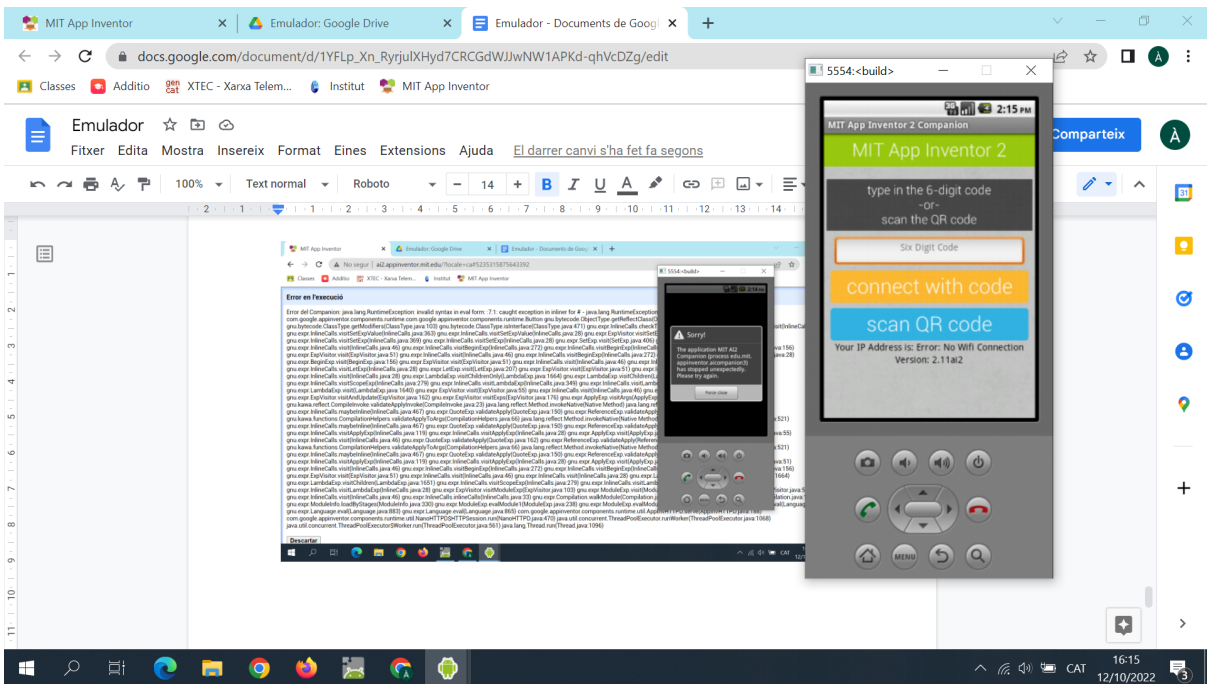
MIT App Inventor
Emulador: Google Drive
Emulador - Documents de Googl
docs.google.com/document/d/1YFLp_Xn_RyrjulXHyd7CRCGdWJJwNW1APKd-qhVcDZg/edit
Classes Additio XTEC - Xarxa Telem... Institut MIT App Inventor
Emulador
Fitxer Edita Mostra Insereix Format Eines Extensions Ajuda El darrer canvi s'ha fet fa segons
Comparteix
100% Text normal Roboto 14
5554:<build>
2:15 PM
MIT App Inventor 2 Companion
MIT App Inventor 2
type in the 6-digit code
-or-
scan the QR code
Six Digit Code
connect with code
scan QR code
Your IP Address is: Error: No Wifi Connection
Version: 2.11ai2
Error en l'execució
Sorry!
The application MIT AI2 Companion (process edu.mit.appinventor.aicompanion3) has stopped unexpectedly. Please try again.
Force close
Descartar
CAT
16:15
12/10/2022
3